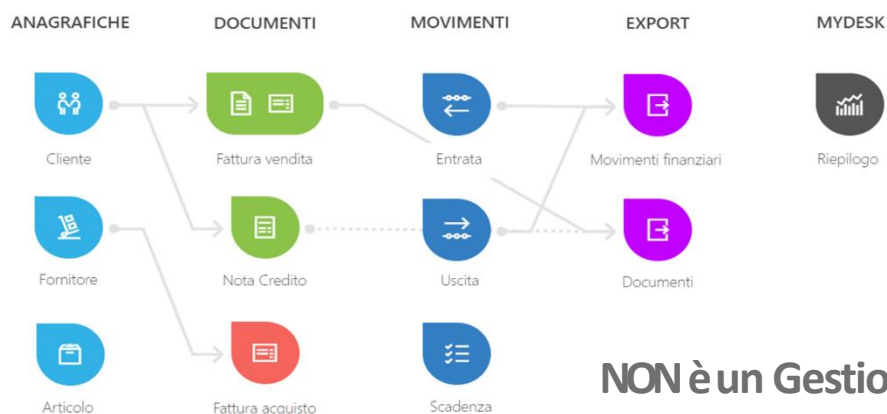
ANAGRAFICHE

Cliente

Fornitore

Articolo

DOCUMENTI

Fattura vendita

Nota Credito

Fattura acquisto

MOVIMENTI

Entrata

Uscita

Scadenza

EXPORT

Movimenti finanziari

Documenti

MYDESK

Riepilogo

NON è un Gestio